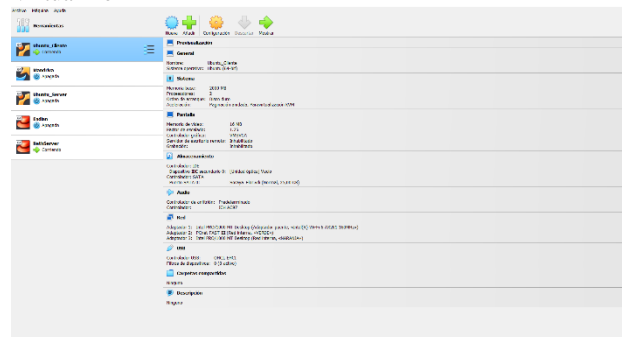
Archivo Máquina Ayuda

Herramientas

Ubuntu_Cliente
Corriendo

Windows
Apagada

Ubuntu_Server
Apagada

Fedora
Apagada

WebServer
Corriendo

Nueva Añadir Configuración Descartar Mostrar

Previsualización

General
Nombre: Ubuntu_Cliente
Sistema operativo: Ubuntu (64-bit)

Sistema
Memoria base: 2048 MB
Procesadores: 2
Orden de arranque: Disco duro
Aceleración: Paginación anidada, Paravirtualización KVM

Pantalla
Memoria de vídeo: 16 MB
Factor de escalado: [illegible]
Controlador gráfico: VMSVGA
Servidor de escritorio remoto: Inhabilitado
Grabación: Inhabilitada

Almacenamiento
Controlador: IDE
Dispositivo IDE secundario 0: [Unidad óptica] Vacío
Controlador: SATA
Puerto SATA 0: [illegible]

Audio
Controlador de anfitrión: PulseAudio
Controlador: ICH AC97

Red
Adaptador 1: Intel PRO/1000 MT Desktop (Adaptador puente, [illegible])
Adaptador 2: PCnet-FAST III (Red interna, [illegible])
Adaptador 3: Intel PRO/1000 MT Desktop (Red interna, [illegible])

USB
Controlador USB: OHCI, EHCI
Filtros de dispositivos: 0 (0 activo)

Carpetas compartidas
Ninguno

Descripción
Ninguno